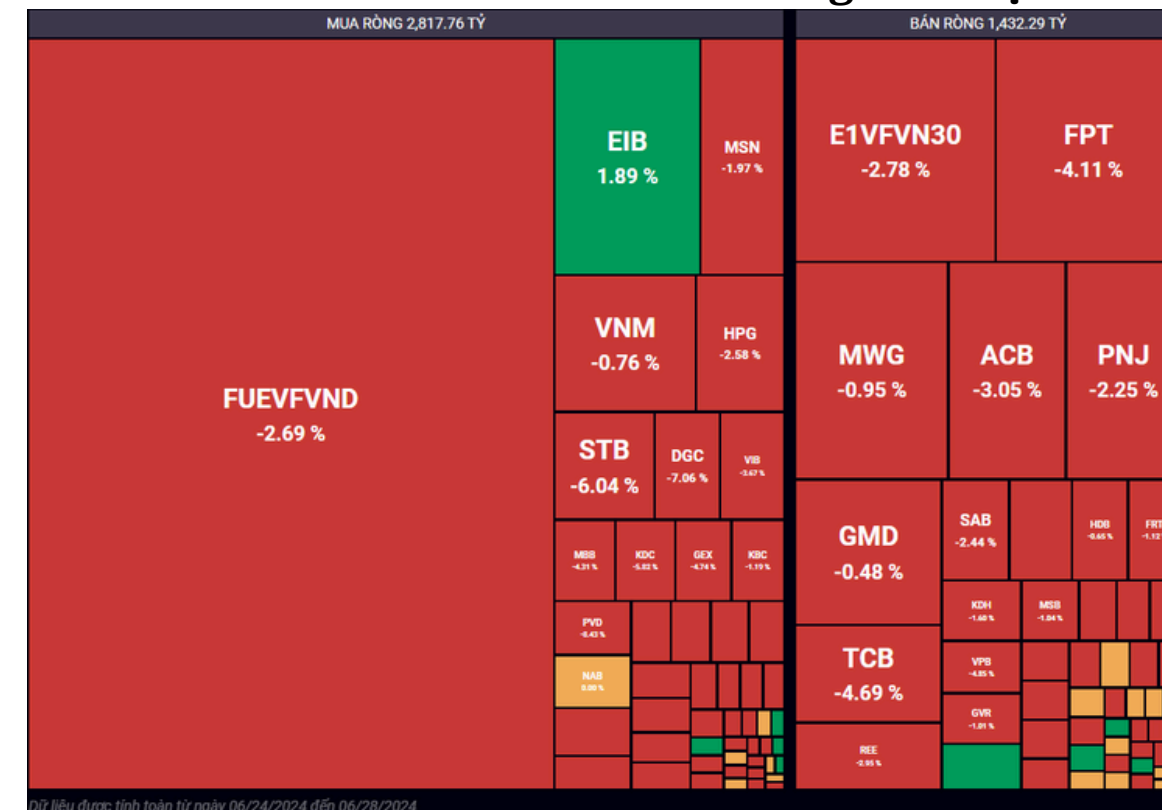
MUA RÒNG 2,817.76 TỶ

FUEVFVND
-2.69 %

EIB
1.89 %

MSN
-1.97 %

VNM
-0.76 %

HPG
-2.58 %

STB
-6.04 %

DGC
-7.06 %

VIB
-3.67 %

MBB
-4.31 %

KDC
-5.82 %

GEX
-4.74 %

KBC
-1.19 %

PVD
-0.43 %

NAB
0.00 %

BÁN RÒNG 1,432.29 TỶ

E1VFVN30
-2.78 %

FPT
-4.11 %

MWG
-0.95 %

ACB
-3.05 %

PNJ
-2.25 %

GMD
-0.48 %

SAB
-2.44 %

HDB
-0.65 %

FRT
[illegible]

KDH
-1.60 %

MSB
-1.04 %

TCB
-4.69 %

VPB
-4.85 %

GVR
-1.01 %

REE
-2.95 %

Dữ liệu được tính toán từ ngày 06/24/2024 đến 06/28/2024